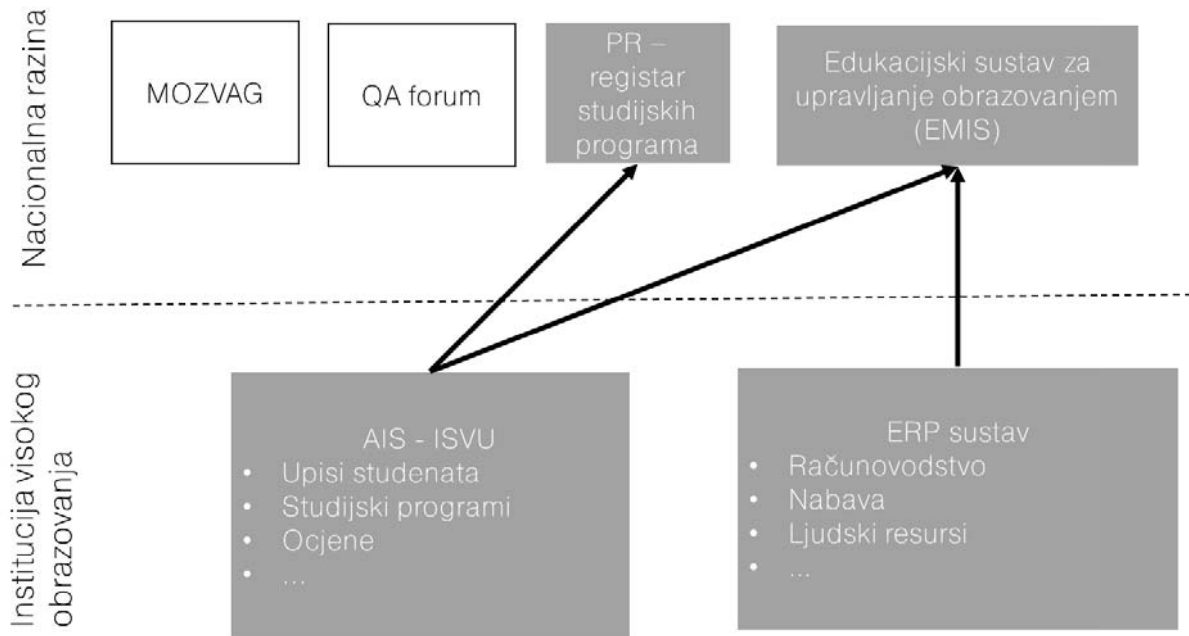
Nacionalna razina

MOZVAG

QA forum

PR – registar studijskih programa

Edukacijski sustav za upravljanje obrazovanjem (EMIS)

Institucija visokog obrazovanja

AIS - ISVU
- Upisi studenata
- Studijski programi
- Ocjene
- ...

ERP sustav
- Računovodstvo
- Nabava
- Ljudski resursi
- ...